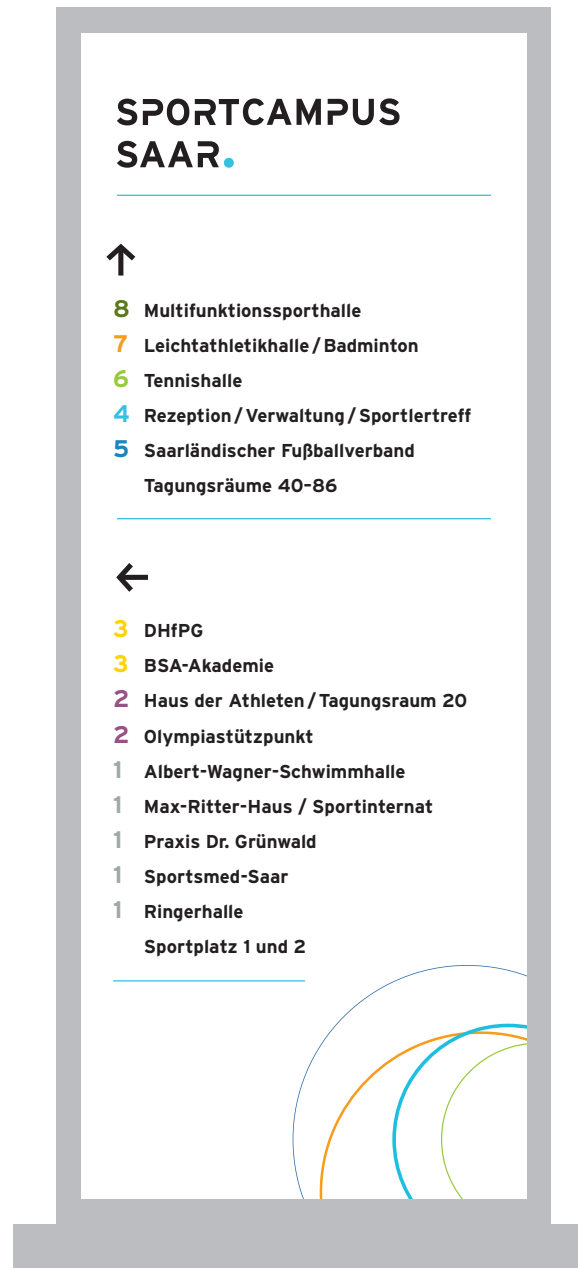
SPORTCAMPUS SAAR.

↑

8 Multifunktionssporthalle
7 Leichtathletikhalle / Badminton
6 Tennishalle
4 Rezeption / Verwaltung / Sportlertreff
5 Saarländischer Fußballverband
Tagungsräume 40-86

←

3 DHfPG
3 BSA-Akademie
2 Haus der Athleten / Tagungsraum 20
2 Olympiastützpunkt
1 Albert-Wagner-Schwimmhalle
1 Max-Ritter-Haus / Sportinternat
1 Praxis Dr. Grünwald
1 Sportsmed-Saar
1 Ringerhalle
Sportplatz 1 und 2